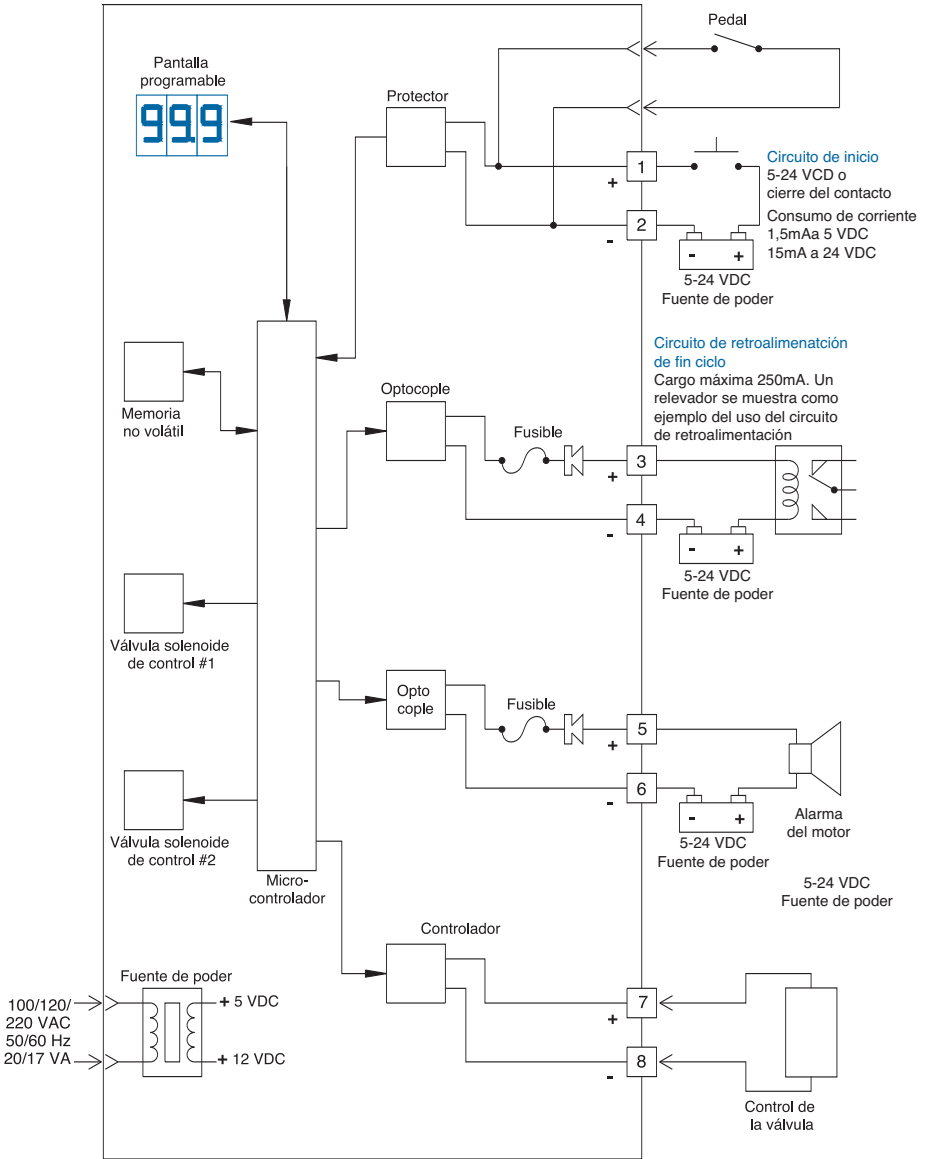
Pedal

Pantalla programable

99.9

Protector

1

+

Circuito de inicio
5-24 VCD o cierre del contacto

Consumo de corriente
1,5mAa 5 VDC
15mA a 24 VDC

2

-

- +

5-24 VDC
Fuente de poder

Circuito de retroalimenatción de fin ciclo
Cargo máxima 250mA. Un relevador se muestra como ejemplo del uso del circuito de retroalimentación

Memoria no volátil

Optocople

Fusible

3

+

4

-

- +

5-24 VDC
Fuente de poder

Válvula solenoide de control #1

Opto cople

Fusible

5

+

6

-

- +

5-24 VDC
Fuente de poder

Alarma del motor

Válvula solenoide de control #2

Micro-controlador

5-24 VDC
Fuente de poder

Controlador

Fuente de poder

100/120/ 220 VAC 50/60 Hz 20/17 VA

+ 5 VDC

+ 12 VDC

7

+

8

-

Control de la válvula